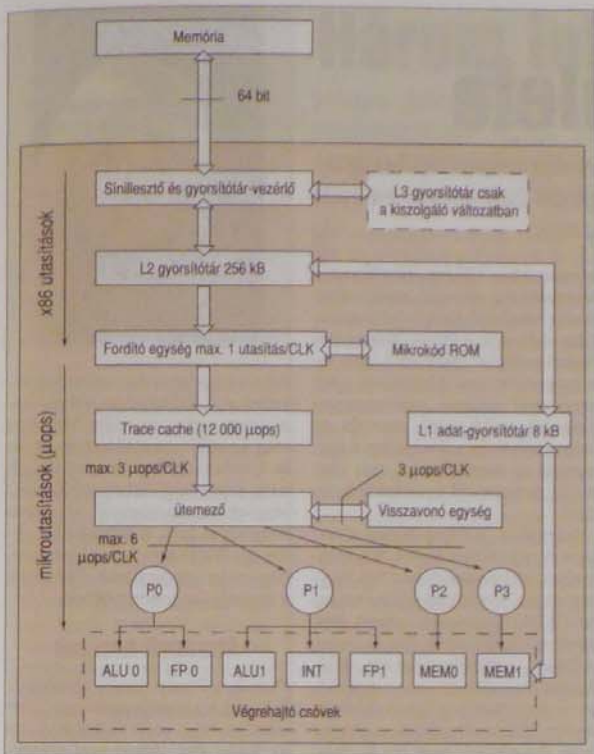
Memória

64 bit

x86 utasítások

Sínillesztő és gyorsítótár-vezérlő

L3 gyorsítótár csak a kiszolgáló változatban

L2 gyorsítótár 256 kB

Fordító egység max. 1 utasítás/CLK

Mikrokód ROM

mikroutasítások (μops)

Trace cache (12 000 μops)

L1 adat-gyorsítótár 8 kB

max. 3 μops/CLK

3 μops/CLK

ütemező

Visszavonó egység

max. 6 μops/CLK

P0

P1

P2

P3

ALU 0

FP 0

ALU1

INT

FP1

MEM0

MEM1

Végrehajtó csövek